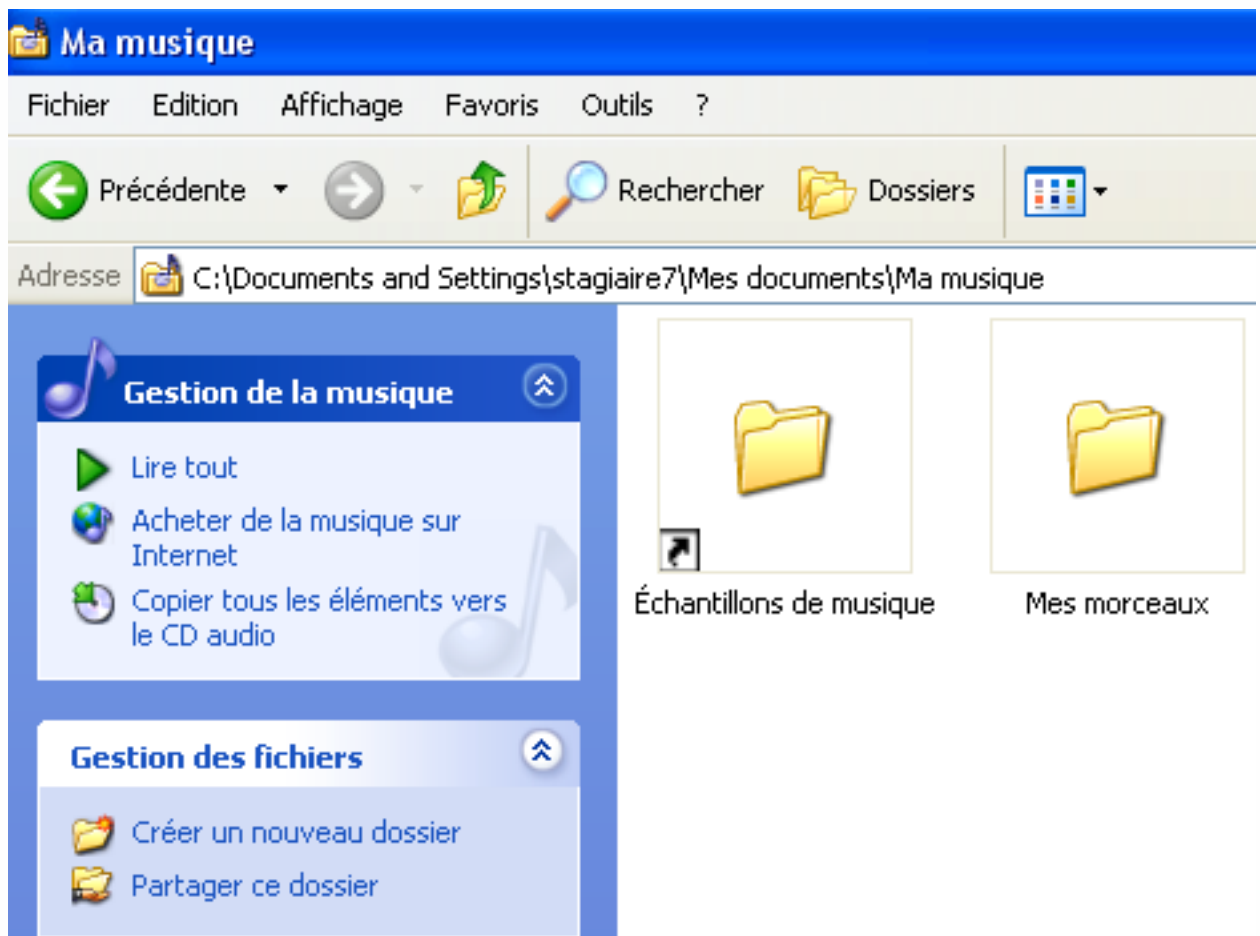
Ma musique

Fichier Edition Affichage Favoris Outils ?

Précédente Rechercher Dossiers

Adresse C:\Documents and Settings\stagiaire7\Mes documents\Ma musique

Gestion de la musique

Lire tout

Acheter de la musique sur Internet

Copier tous les éléments vers le CD audio

Gestion des fichiers

Créer un nouveau dossier

Partager ce dossier

Échantillons de musique

Mes morceaux